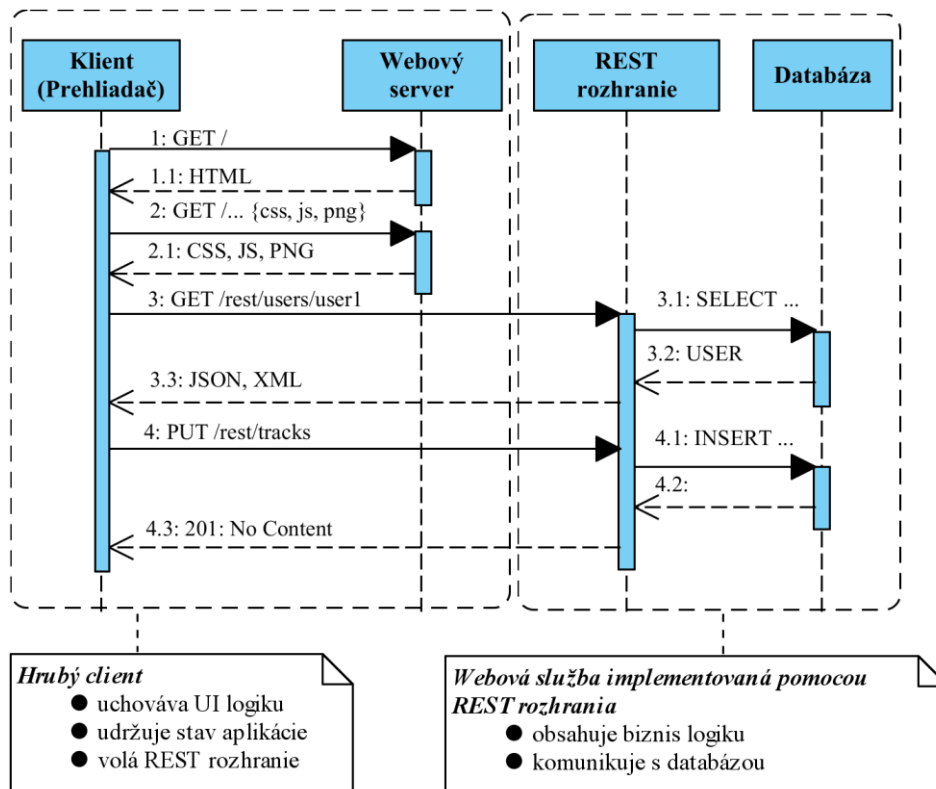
Klient (Prehliadač)

Webový server

REST rozhranie

Databáza

1: GET /

1.1: HTML

2: GET /... {css, js, png}

2.1: CSS, JS, PNG

3: GET /rest/users/user1

3.1: SELECT ...

3.2: USER

3.3: JSON, XML

4: PUT /rest/tracks

4.1: INSERT ...

4.2:

4.3: 201: No Content

*Hrubý client*
- uchováva UI logiku
- udržuje stav aplikácie
- volá REST rozhranie

*Webová služba implementovaná pomocou REST rozhrania*
- obsahuje biznis logiku
- komunikuje s databázou